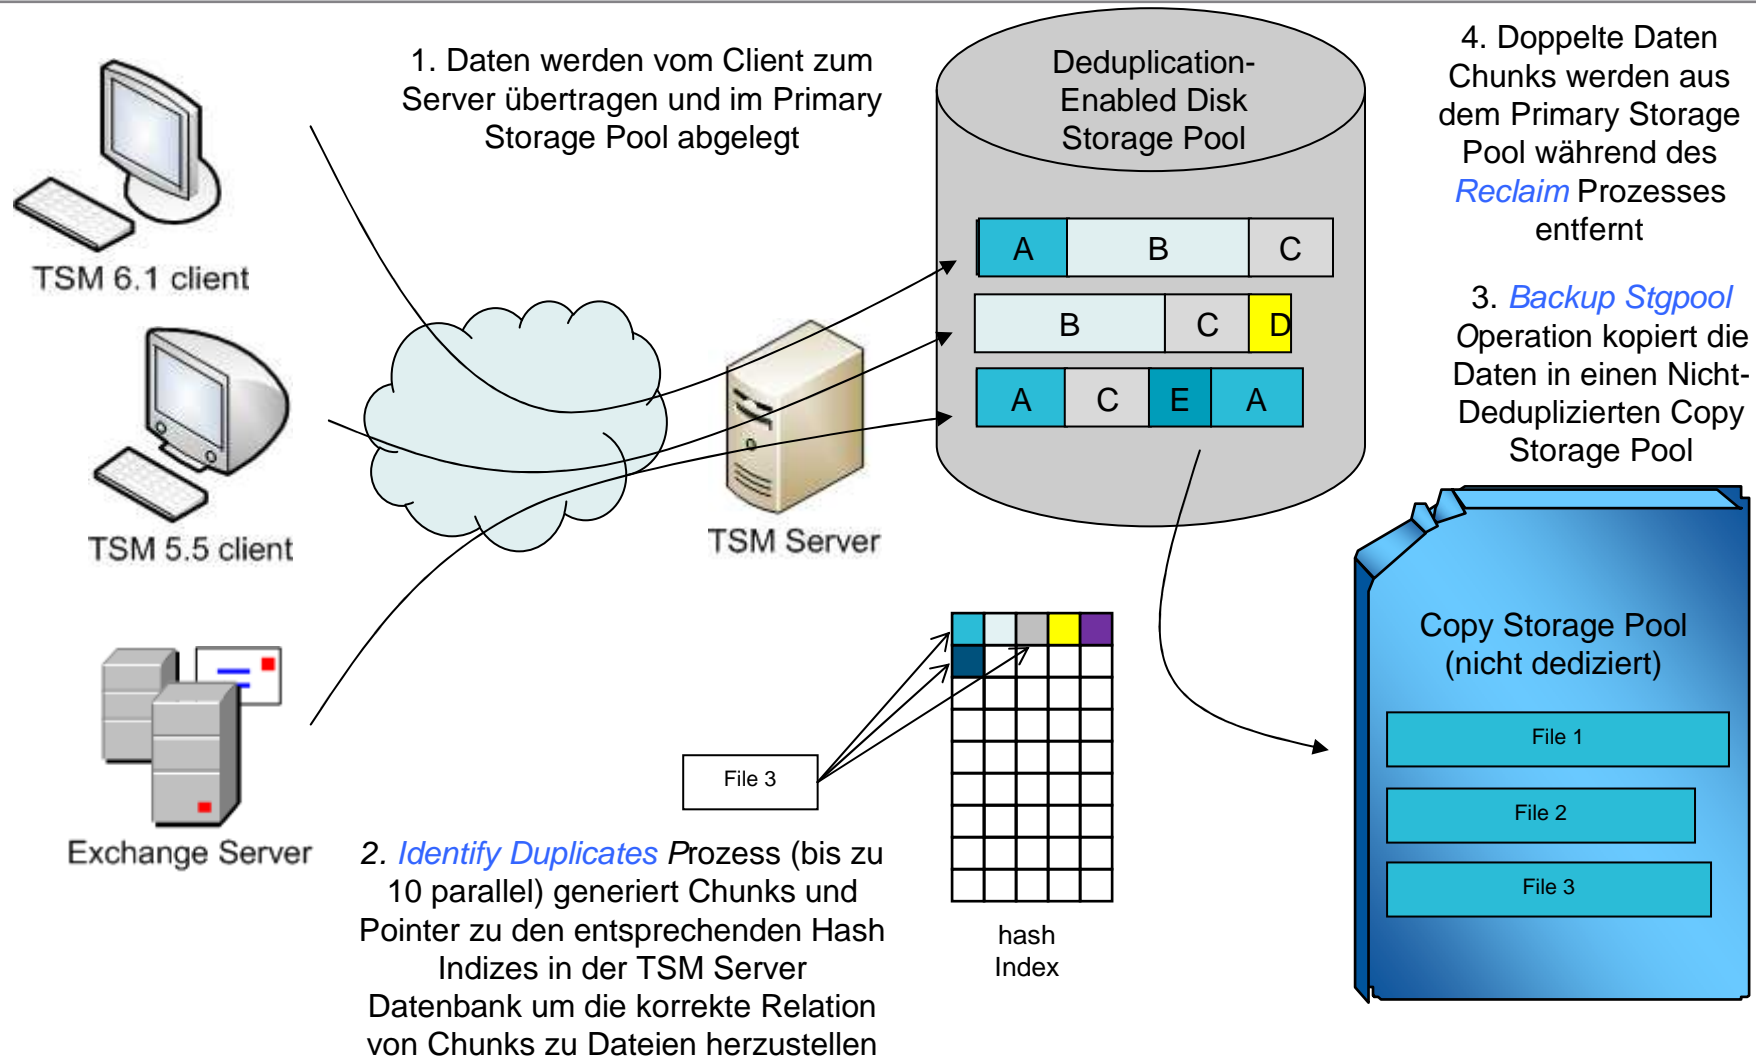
TSM 6.1 client

TSM 5.5 client

Exchange Server

1. Daten werden vom Client zum Server übertragen und im Primary Storage Pool abgelegt

TSM Server

Deduplication-Enabled Disk Storage Pool

| A | B | C |
|---|---|---|

| B | C | D |
|---|---|---|

| A | C | E | A |
|---|---|---|---|

4. Doppelte Daten Chunks werden aus dem Primary Storage Pool während des Reclaim Prozesses entfernt

3. Backup Stgpool Operation kopiert die Daten in einen Nicht-Deduplizierten Copy Storage Pool

Copy Storage Pool (nicht dediziert)

File 1

File 2

File 3

File 3

hash Index

2. Identify Duplicates Prozess (bis zu 10 parallel) generiert Chunks und Pointer zu den entsprechenden Hash Indizes in der TSM Server Datenbank um die korrekte Relation von Chunks zu Dateien herzustellen